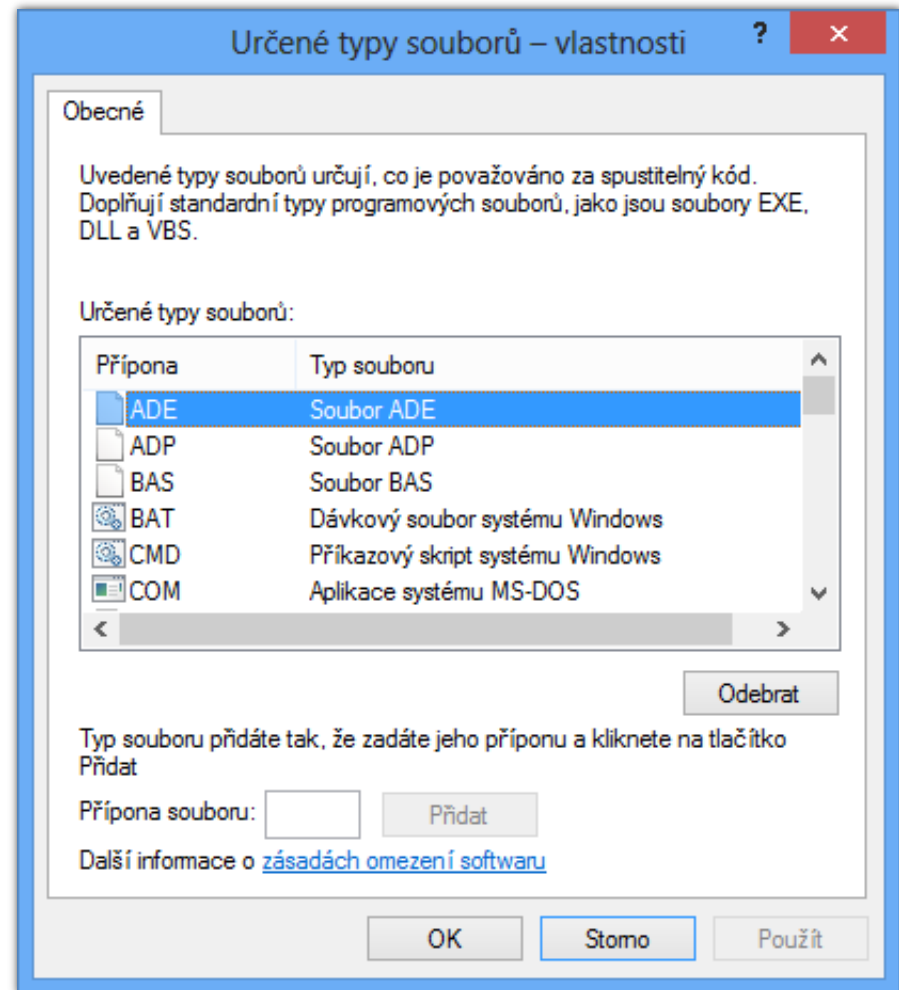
Určené typy souborů – vlastnosti

?

×

Obecné

Uvedené typy souborů určují, co je považováno za spustitelný kód. Doplňují standardní typy programových souborů, jako jsou soubory EXE, DLL a VBS.

Určené typy souborů:

| Přípona | Typ souboru |
|---|---|
| ADE | Soubor ADE |
| ADP | Soubor ADP |
| BAS | Soubor BAS |
| BAT | Dávkový soubor systému Windows |
| CMD | Příkazový skript systému Windows |
| COM | Aplikace systému MS-DOS |

Odebrat

Typ souboru přidáte tak, že zadáte jeho příponu a kliknete na tlačítko Přidat

Přípona souboru:

Přidat

Další informace o zásadách omezení softwaru

OK

Storno

Použít